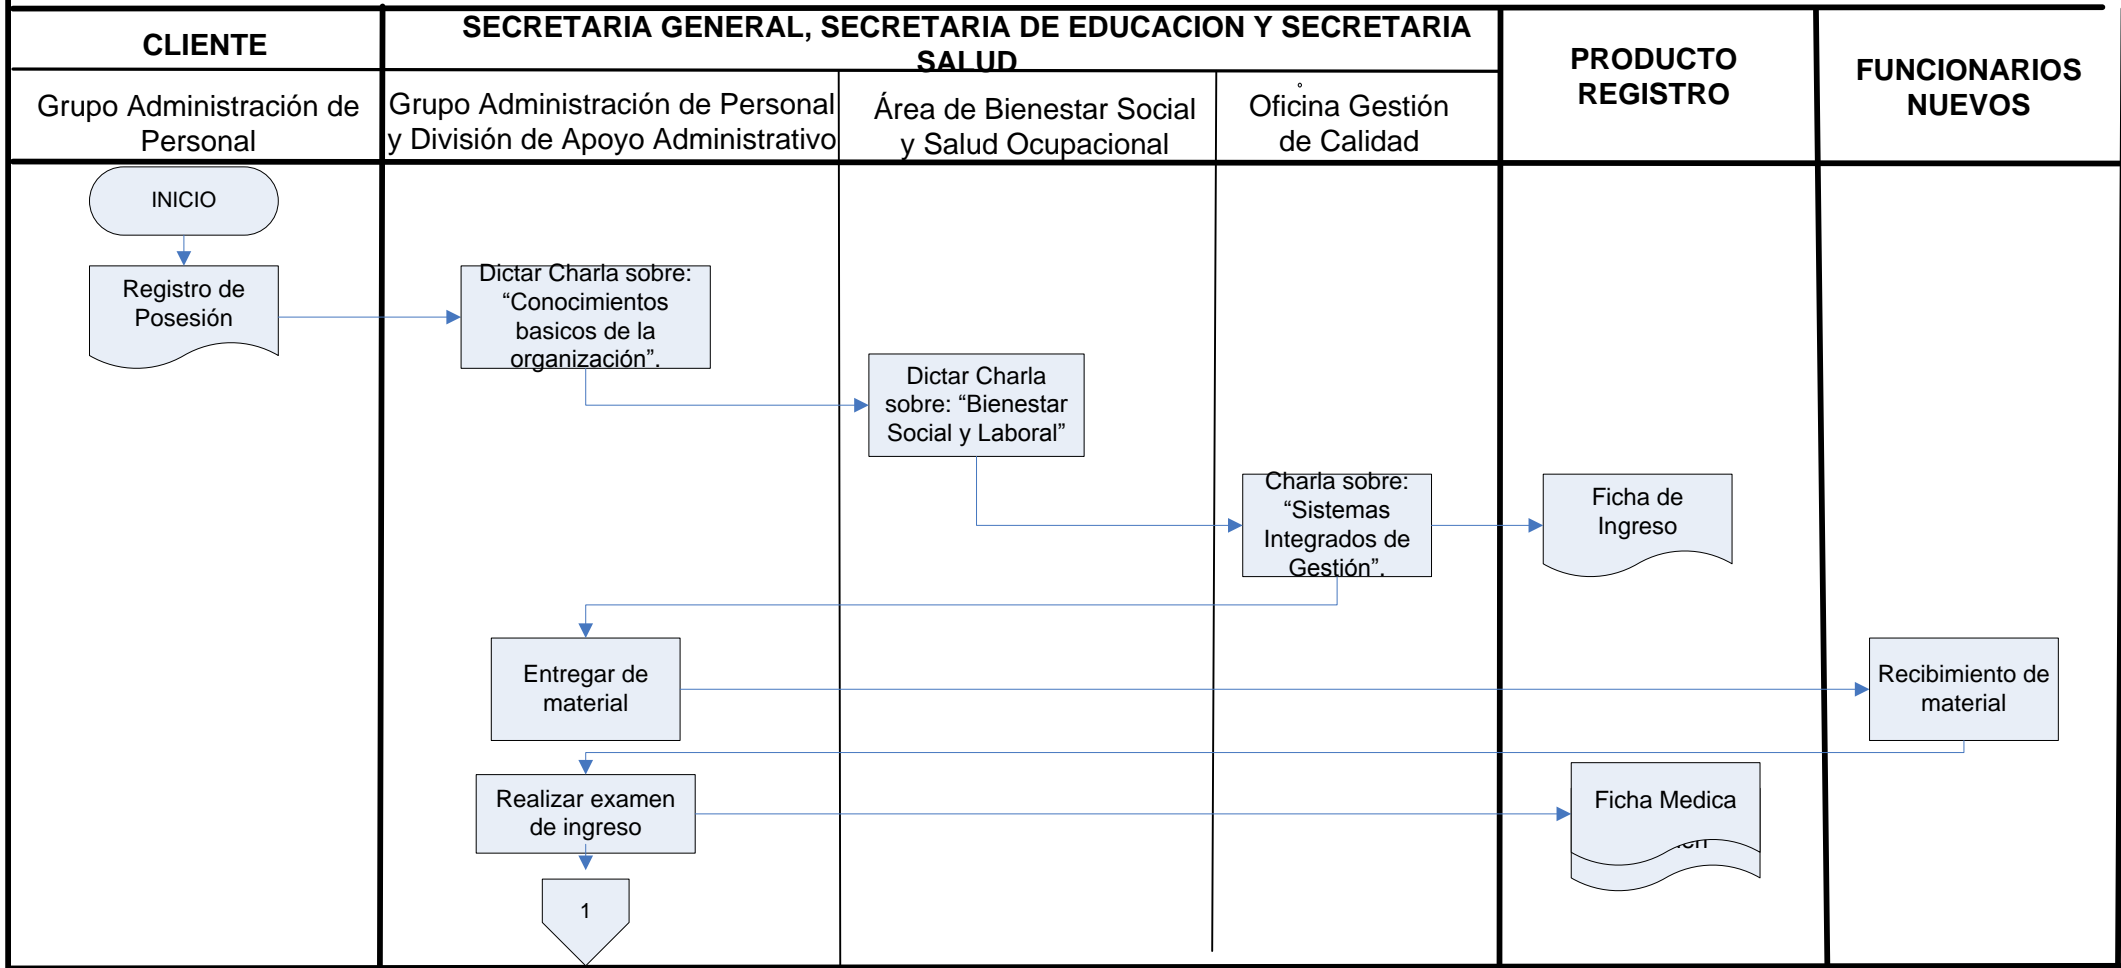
| CLIENTE | SECRETARIA GENERAL, SECRETARIA DE EDUCACION Y SECRETARIA SALUD | | | PRODUCTO REGISTRO | FUNCIONARIOS NUEVOS |
|---|---|---|---|---|---|
| Grupo Administración de Personal | Grupo Administración de Personal y División de Apoyo Administrativo | Área de Bienestar Social y Salud Ocupacional | Oficina Gestión de Calidad | | |

INICIO

Registro de Posesión

Dictar Charla sobre: "Conocimientos basicos de la organización".

Dictar Charla sobre: "Bienestar Social y Laboral"

Charla sobre: "Sistemas Integrados de Gestión".

Ficha de Ingreso

Entregar de material

Recibimiento de material

Realizar examen de ingreso

Ficha Medica

1